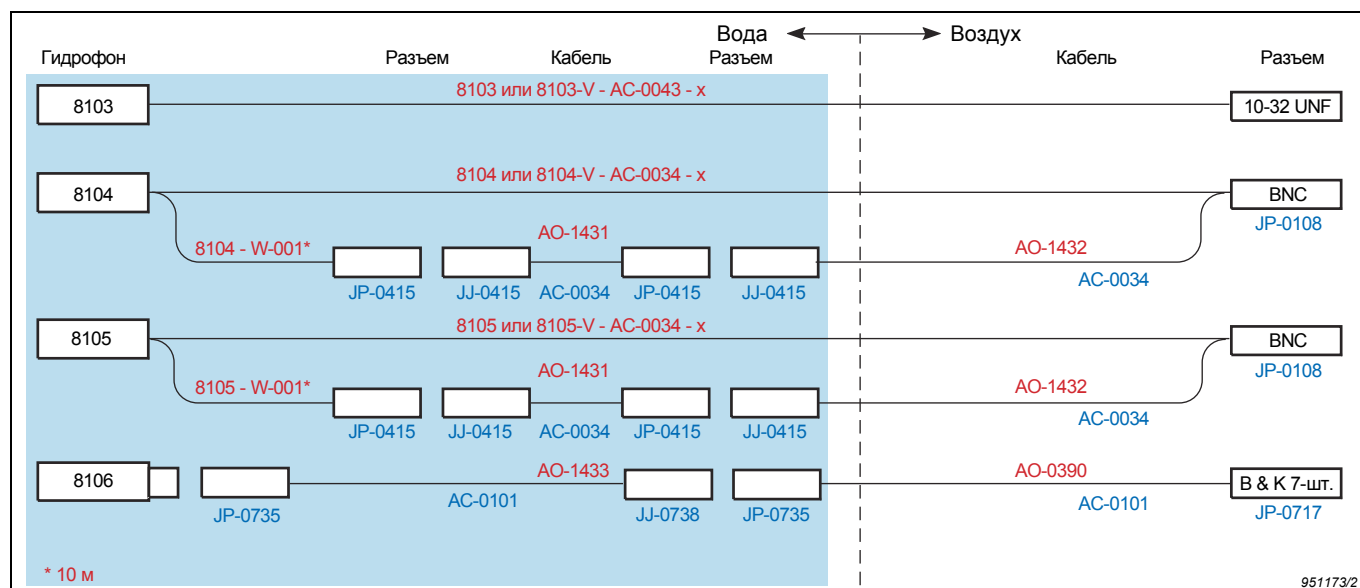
Вода ⟷ Воздух

Гидрофон

Разъем

Кабель

Разъем

Кабель

Разъем

8103

8103 или 8103-V - AC-0043 - x

10-32 UNF

8104

8104 или 8104-V - AC-0034 - x

BNC

JP-0108

8104 - W-001*

AO-1431

AO-1432

JP-0415

JJ-0415

AC-0034

JP-0415

JJ-0415

AC-0034

8105

8105 или 8105-V - AC-0034 - x

BNC

JP-0108

8105 - W-001*

AO-1431

AO-1432

JP-0415

JJ-0415

AC-0034

JP-0415

JJ-0415

AC-0034

8106

AO-1433

AO-0390

B & K 7-шт.

JP-0735

AC-0101

JJ-0738

JP-0735

AC-0101

JP-0717

* 10 м

951173/2